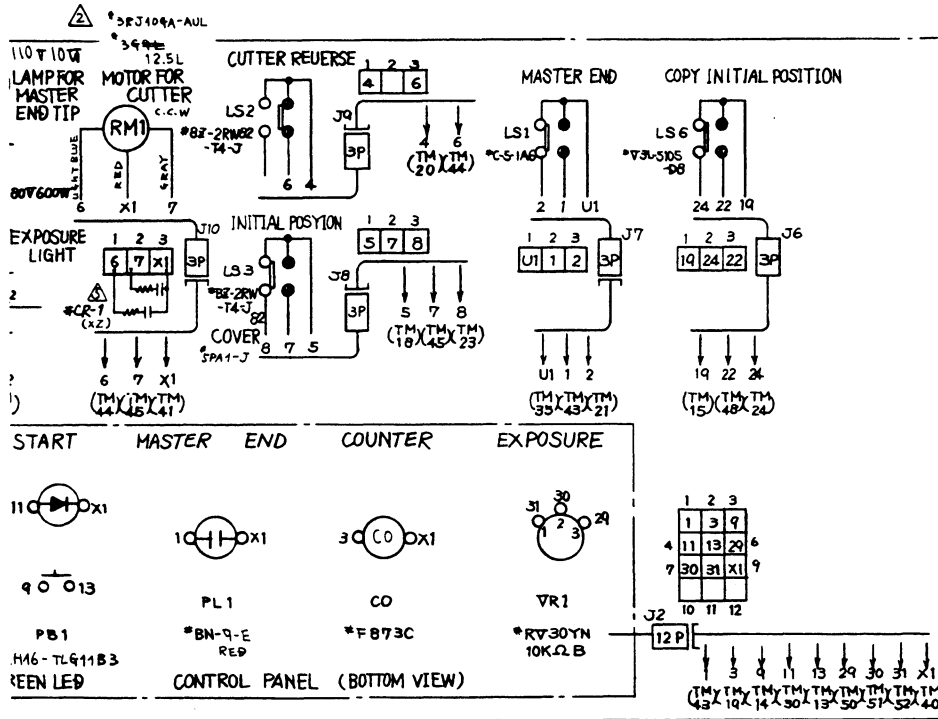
2 *3RJ404A-AUL
110V 10W *3G9L 12.5L
LAMP FOR MASTER END TIP
MOTOR FOR CUTTER C.C.W
RM1
LIGHT BLUE RED GRAY
80V 600W
6 X1 7
CUTTER REVERSE
LS2
*BZ-2RW82-T4-J
6 4
1 2 3
4 6
J9
3P
4 6
(TM 20)(TM 44)
MASTER END
LS1
*C-5-1A8
2 1 U1
COPY INITIAL POSITION
LS6
*V3L-5105-D8
24 22 19
EXPOSURE LIGHT
J10
1 2 3
6 7 X1
3P
*CR-1 (XZ)
INITIAL POSYION
LS3
*BZ-2RW82-T4-J
COVER
*SPA1-J
8 7 5
1 2 3
5 7 8
J8
3P
5 7 8
(TM 18)(TM 45)(TM 23)
1 2 3
U1 1 2
J7
3P
1 2 3
19 24 22
J6
3P
6 7 X1
(TM 44)(TM 45)(TM 41)
U1 1 2
(TM 35)(TM 43)(TM 21)
19 22 24
(TM 15)(TM 48)(TM 24)
START
11 X1
9 13
PB1
.H46-TL911B3
REEN LED
MASTER END
1 X1
PL1
*BN-9-E RED
COUNTER
3 CO X1
CO
*F873C
EXPOSURE
31 30 29
1 2 3
VR1
*RV30YN 10KΩ B
CONTROL PANEL (BOTTOM VIEW)
1 2 3
4 6
7 9
| 1 | 3 | 9 |
|---|---|---|
| 11 | 13 | 29 |
| 30 | 31 | X1 |
10 11 12
J2
12P
1 3 9 11 13 29 30 31 X1
(TM 43)(TM 19)(TM 14)(TM 50)(TM 13)(TM 50)(TM 51)(TM 52)(TM 40)